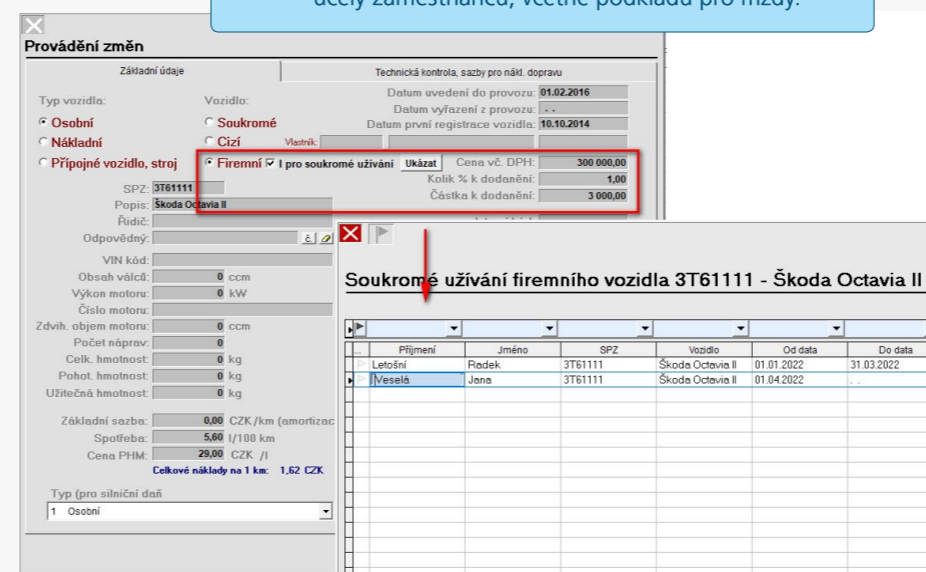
účely zaměstnanců, včetně podkladů pro mzdy.

Provádění změn

Základní údaje | Technická kontrola, sazby pro nákl. dopravu

Typ vozidla:
Osobní
Nákladní
Přípojné vozidlo, stroj

Vozidlo:
Soukromé
Cizí
Vlastník:
Firemní ☑ i pro soukromé užívání Ukázat

Datum uvedení do provozu: 01.02.2016
Datum vyřazení z provozu: . .
Datum první registrace vozidla: 10.10.2014
Cena vč. DPH: 300 000,00
Kolik % k dodanění: 1,00
Částka k dodanění: 3 000,00

SPZ: 3T61111
Popis: Škoda Octavia II
Řidič:
Odpovědný:
VIN kód:
Obsah válců: 0 ccm
Výkon motoru: 0 kW
Číslo motoru:
Zdvih. objem motoru: 0 ccm
Počet náprav: 0
Celk. hmotnost: 0 kg
Pohot. hmotnost: 0 kg
Užitečná hmotnost: 0 kg

Základní sazba: 0,00 CZK/km (amortizac
Spotřeba: 5,60 l/100 km
Cena PHM: 29,00 CZK /l
Celkové náklady na 1 km: 1,62 CZK

Typ (pro silniční daň
1 Osobní

Soukromé užívání firemního vozidla 3T61111 - Škoda Octavia II

| Příjmení | Jméno | SPZ | Vozidlo | Od data | Do data |
|---|---|---|---|---|---|
| Letošní | Radek | 3T61111 | Škoda Octavia II | 01.01.2022 | 31.03.2022 |
| Veselá | Jana | 3T61111 | Škoda Octavia II | 01.04.2022 | . . |